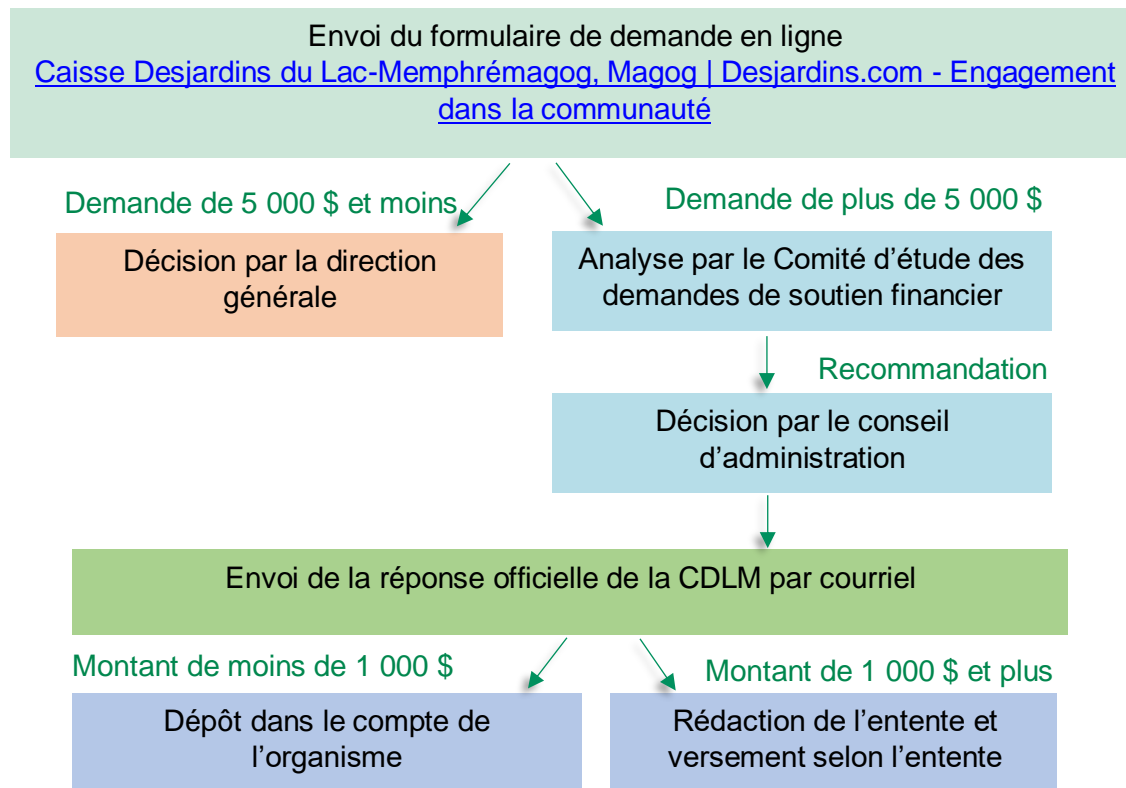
Envoi du formulaire de demande en ligne
Caisse Desjardins du Lac-Memphrémagog, Magog | Desjardins.com - Engagement dans la communauté

Demande de 5 000 $ et moins

Demande de plus de 5 000 $

Décision par la direction générale

Analyse par le Comité d’étude des demandes de soutien financier

Recommandation

Décision par le conseil d’administration

Envoi de la réponse officielle de la CDLM par courriel

Montant de moins de 1 000 $

Montant de 1 000 $ et plus

Dépôt dans le compte de l’organisme

Rédaction de l’entente et versement selon l’entente